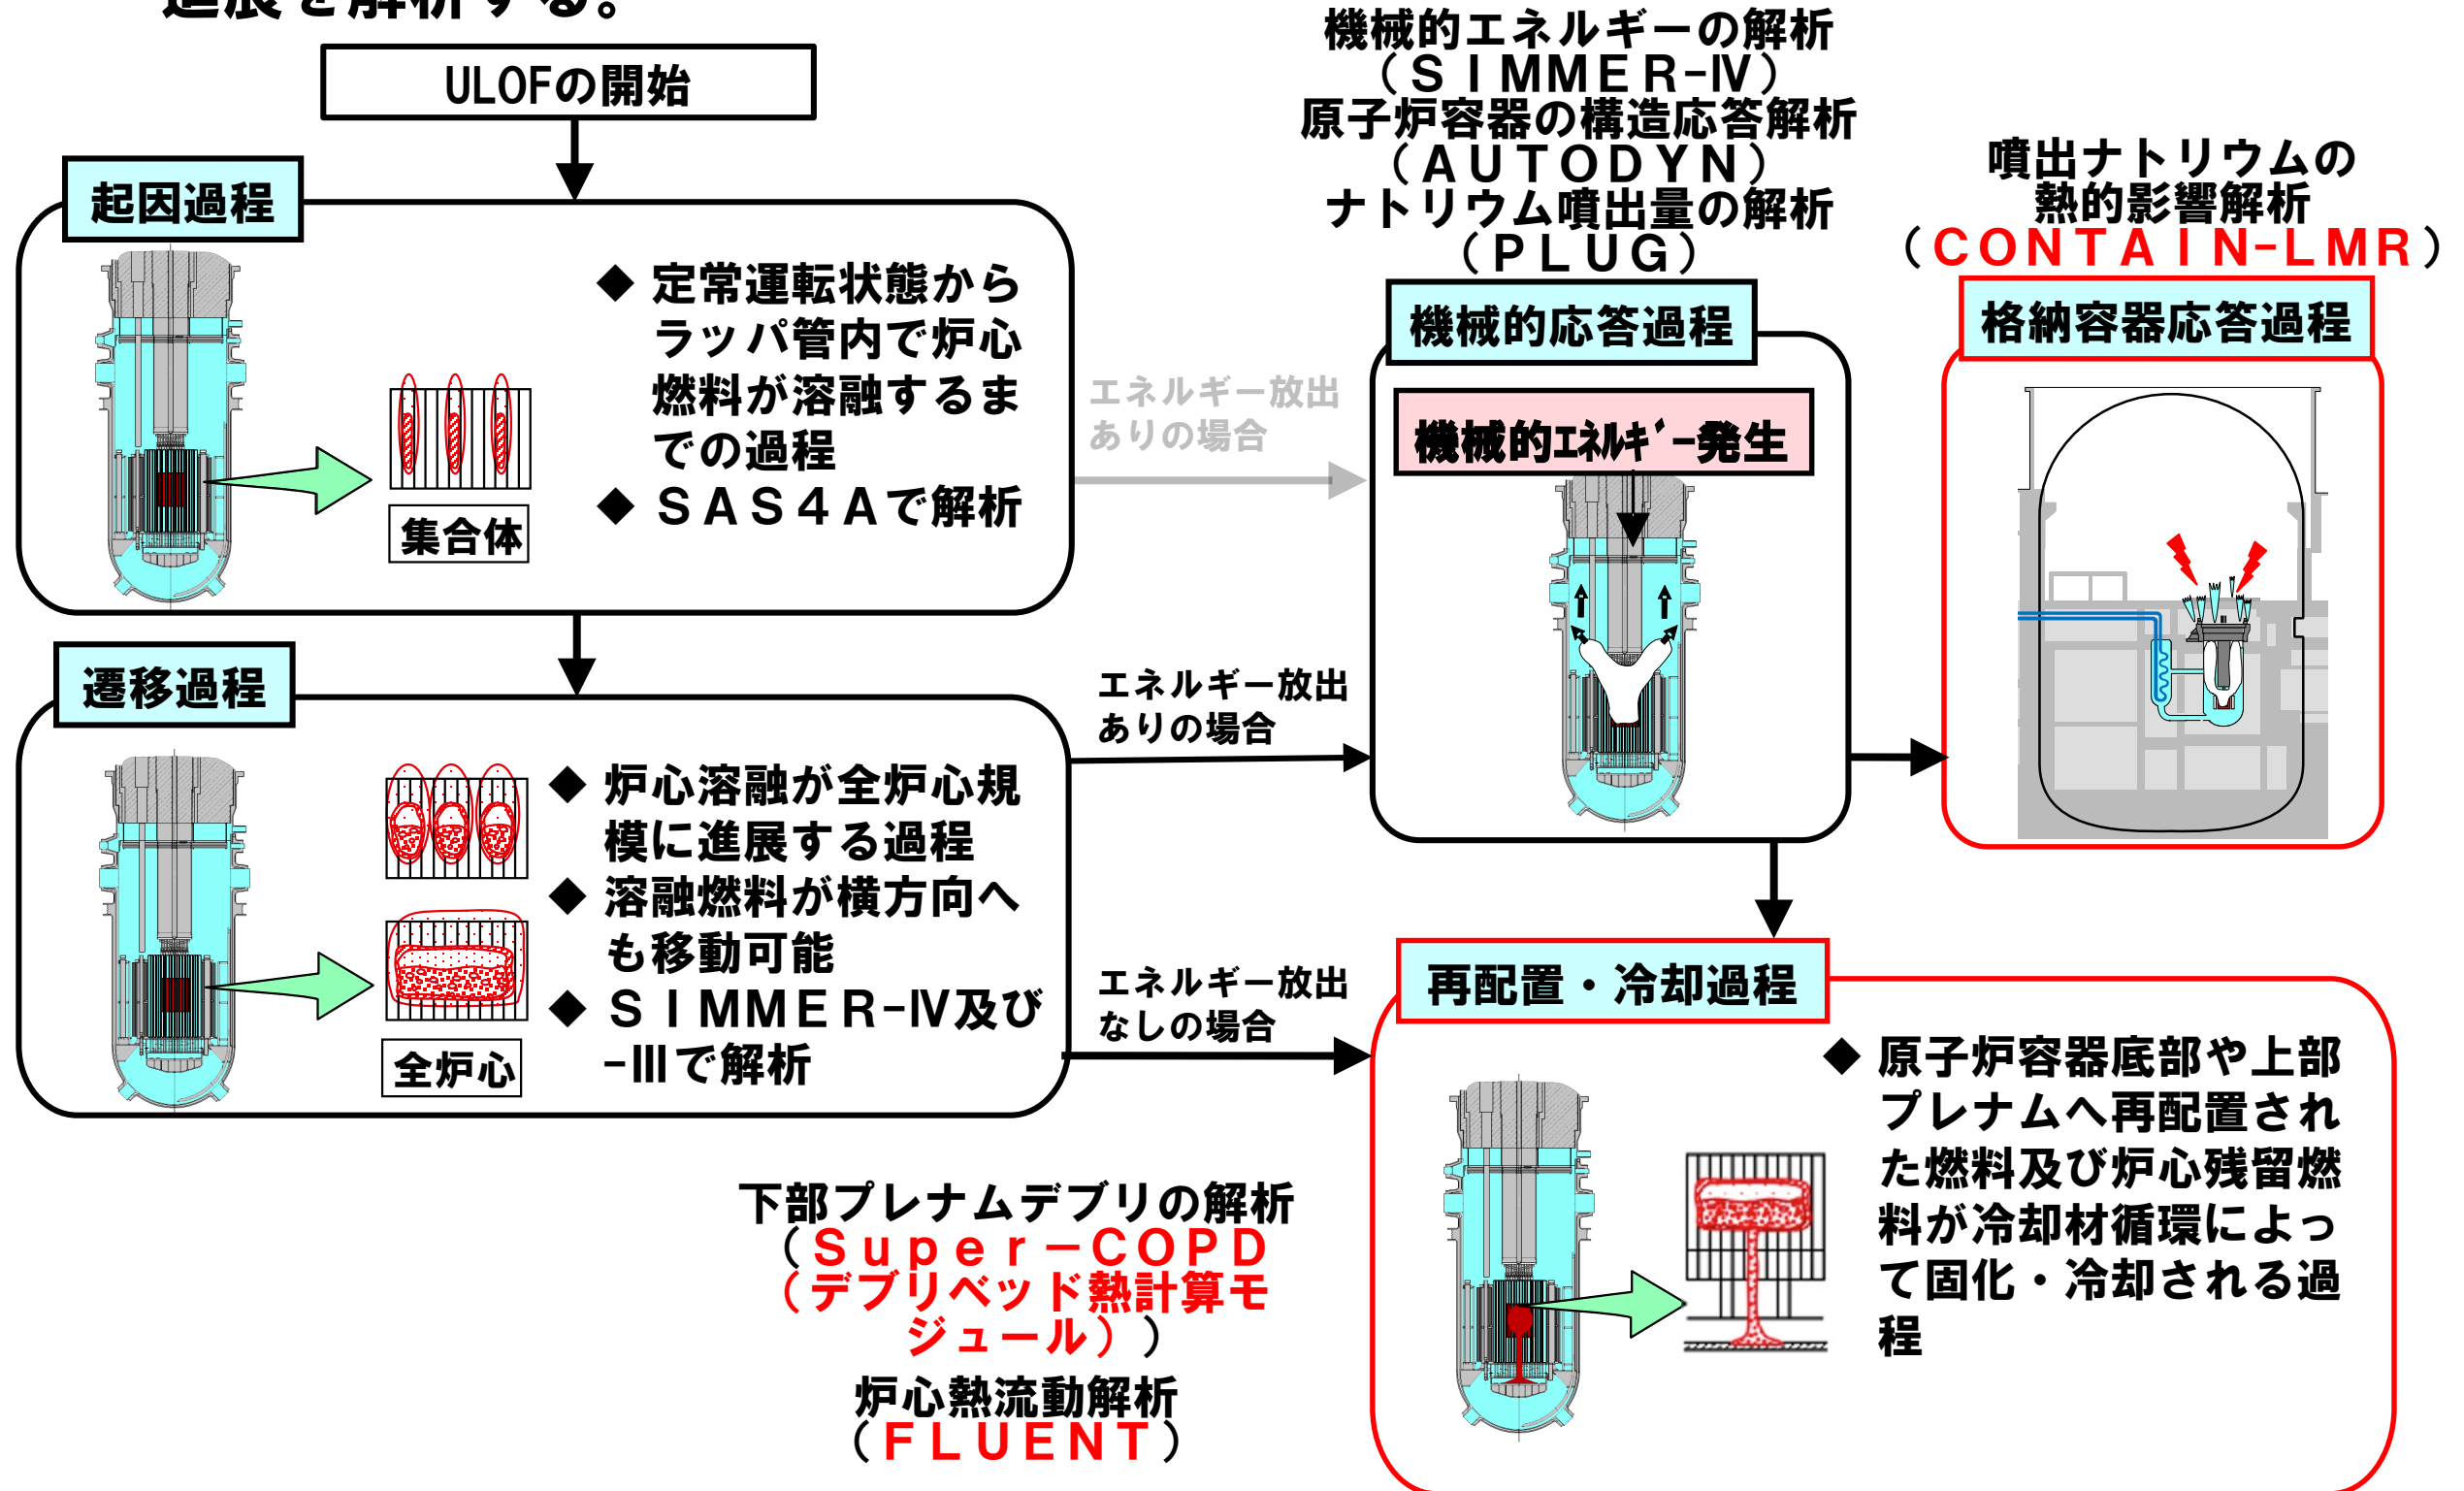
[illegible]

ULOFの開始

起因過程

集合体

◆ 定常運転状態からラッパ管内で炉心燃料が溶融するまでの過程
◆ ＳＡＳ４Ａで解析

エネルギー放出ありの場合

機械的エネルギーの解析
（ＳＩＭＭＥＲ-Ⅳ）
原子炉容器の構造応答解析
（ＡＵＴＯＤＹＮ）
ナトリウム噴出量の解析
（ＰＬＵＧ）

機械的応答過程

機械的ｴﾈﾙｷﾞｰ発生

噴出ナトリウムの熱的影響解析
（ＣＯＮＴＡＩＮ-ＬＭＲ）

格納容器応答過程

遷移過程

全炉心

◆ 炉心溶融が全炉心規模に進展する過程
◆ 溶融燃料が横方向へも移動可能
◆ ＳＩＭＭＥＲ-Ⅳ及び-Ⅲで解析

エネルギー放出ありの場合

エネルギー放出なしの場合

再配置・冷却過程

◆ 原子炉容器底部や上部プレナムへ再配置された燃料及び炉心残留燃料が冷却材循環によって固化・冷却される過程

下部プレナムデブリの解析
（Ｓｕｐｅｒ－ＣＯＰＤ
（デブリベッド熱計算モジュール））

炉心熱流動解析
（ＦＬＵＥＮＴ）